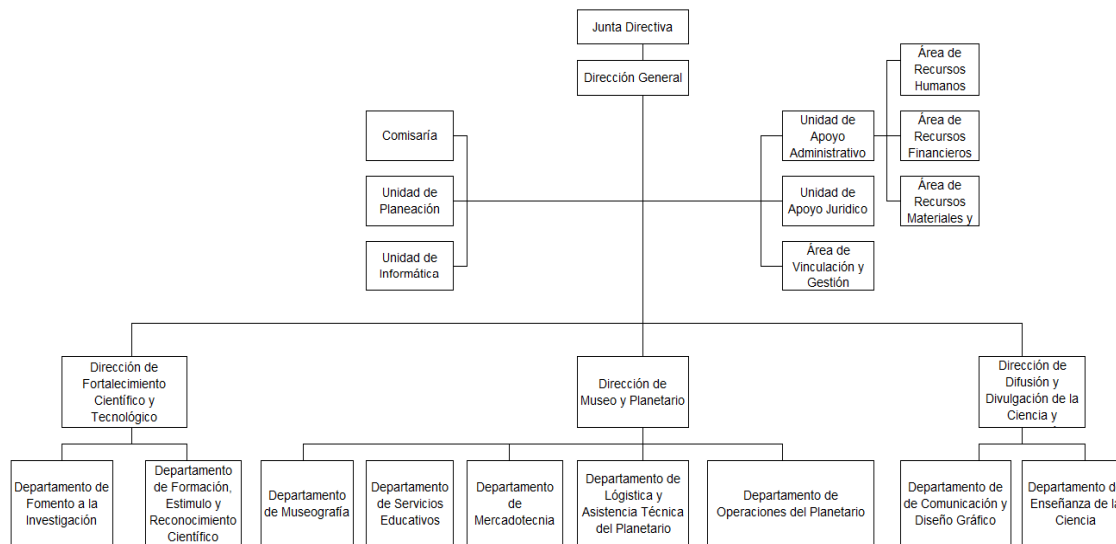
Junta Directiva

Dirección General

Comisaría

Unidad de Planeación

Unidad de Informática

Unidad de Apoyo Administrativo

Área de Recursos Humanos

Área de Recursos Financieros

Área de Recursos Materiales y

Unidad de Apoyo Juridico

Área de Vinculación y Gestión

Dirección de Fortalecimiento Científico y Tecnológico

Dirección de Museo y Planetario

Dirección de Difusión y Divulgación de la Ciencia y

Departamento de Fomento a la Investigación

Departamento de Formación, Estimulo y Reconocimiento Científico

Departamento de Museografía

Departamento de Servicios Educativos

Departamento de Mercadotecnia

Departamento de Lógistica y Asistencia Técnica del Planetario

Departamento de Operaciones del Planetario

Departamento de de Comunicación y Diseño Gráfico

Departamento d Enseñanza de l Ciencia